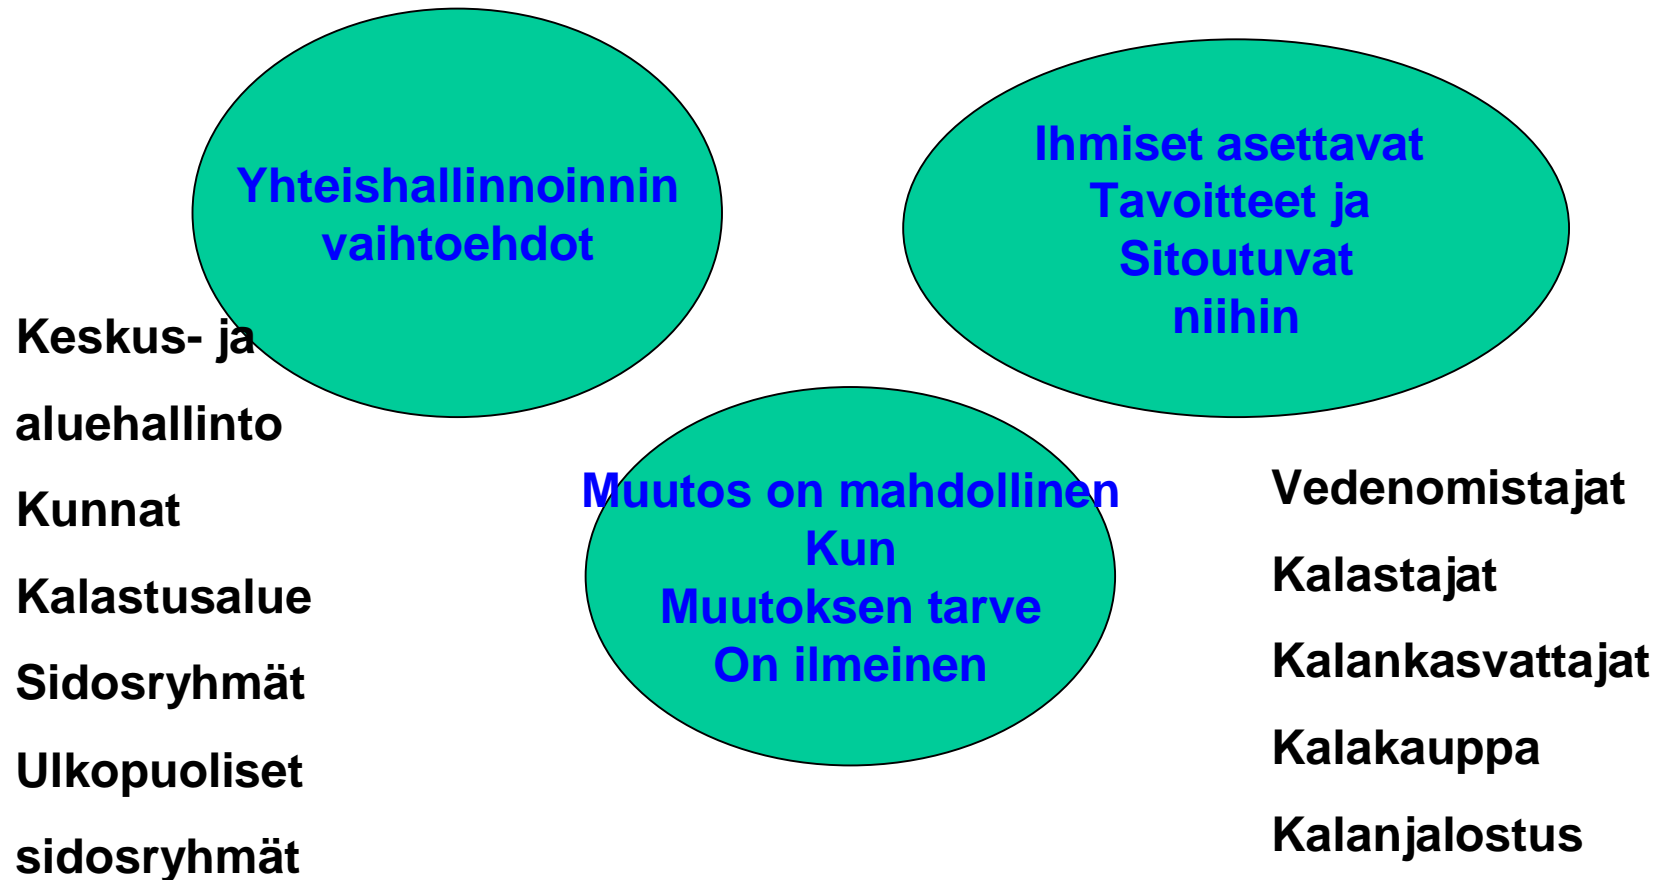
Yhteishallinnoinnin vaihtoehdot

Ihmiset asettavat
Tavoitteet ja
Sitoutuvat
niihin

Keskus- ja
aluehallinto
Kunnat
Kalastusalue
Sidosryhmät
Ulkopuoliset
sidosryhmät

Muutos on mahdollinen
Kun
Muutoksen tarve
On ilmeinen

Vedenomistajat
Kalastajat
Kalankasvattajat
Kalakauppa
Kalanjalostus